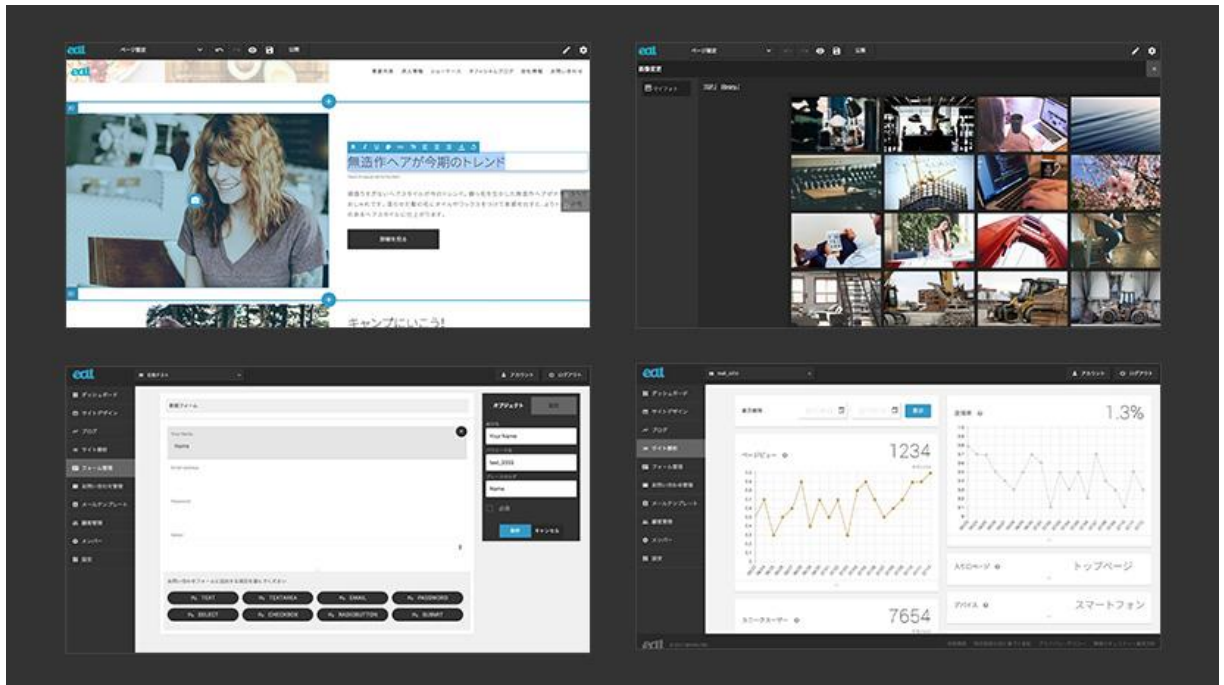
eat ページ管理 公開

無造作ヘアが今期のトレンド

詳細を見る

キャンプにいこう!

eat ページ管理 公開

画像変更

ライブラリ

eat

ダッシュボード
サイトデザイン
ブログ
サイト解析
フォーム管理
お問い合わせ管理
メールテンプレート
顧客管理
メンバー
設定

アカウント ログアウト

Your Name
Name

オブジェクト
Your Name
text_0000
Name

保存 キャンセル

TEXT TEXTAREA EMAIL PASSWORD
SELECT CHECKBOX RADIOBUTTON SUBMIT

eat

ダッシュボード
サイトデザイン
ブログ
サイト解析
フォーム管理
お問い合わせ管理
メールテンプレート
顧客管理
メンバー
設定

アカウント ログアウト

表示

ページビュー 1234

直帰率 1.3%

入口ページ トップページ

デバイス スマートフォン

ユニークユーザー 7654

eat